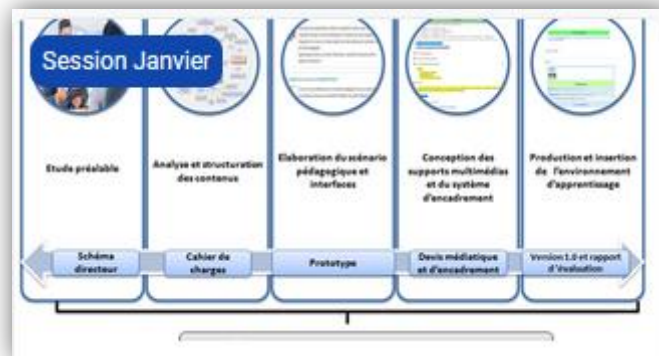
Session Janvier

Etude préalable

Analyse et structuration des contenus

Elaboration du scénario pédagogique et interfaces

Conception des supports multimédias et du système d'encadrement

Production et insertion de l'environnement d'apprentissage

Schéma directeur

Cahier de charges

Prototype

Devis médiatique et d'encadrement

Version 1.0 et rapport d'évaluation